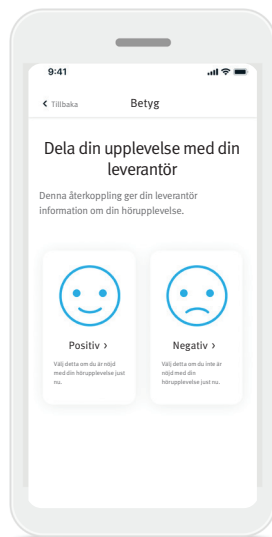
9:41

‹ Tillbaka

Betyg

Dela din upplevelse med din leverantör

Denna återkoppling ger din leverantör information om din hörupplevelse.

Positiv ›

Välj detta om du är nöjd med din hörupplevelse just nu.

Negativ ›

Välj detta om du inte är nöjd med din hörupplevelse just nu.